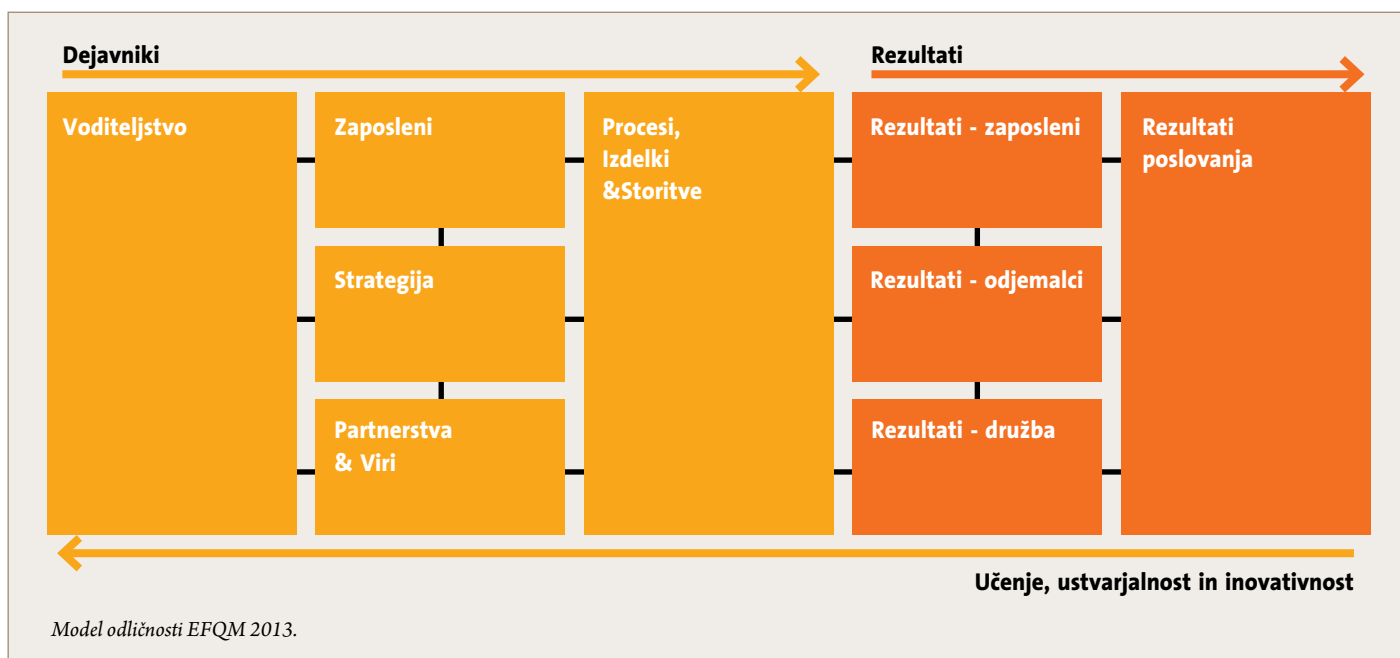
Dejavniki

Rezultati

Voditeljstvo

Zaposleni

Strategija

Partnerstva & Viri

Procesi, Izdelki &Storitve

Rezultati - zaposleni

Rezultati - odjemalci

Rezultati - družba

Rezultati poslovanja

Učenje, ustvarjalnost in inovativnost

Model odličnosti EFQM 2013.